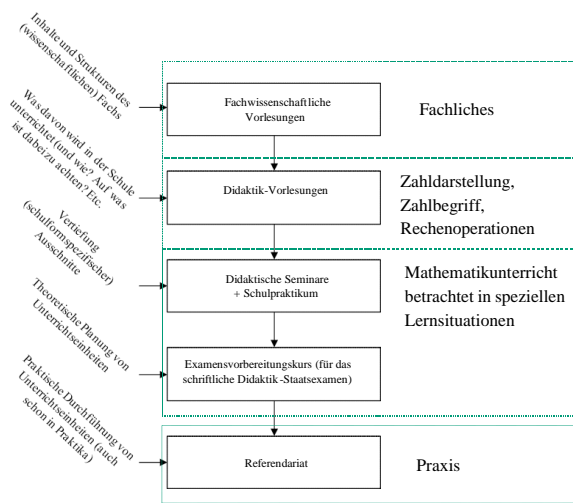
Inhalte und Strukturen des (wissenschaftlichen) Fachs

Fachwissenschaftliche Vorlesungen

Fachliches

Was davon wird in der Schule unterrichtet (und wie)? Auf was ist dabei zu achten? Etc.

Didaktik-Vorlesungen

Zahldarstellung, Zahlbegriff, Rechenoperationen

Vertiefung (schulformspezifischer) Ausschnitte

Didaktische Seminare + Schulpraktikum

Mathematikunterricht betrachtet in speziellen Lernsituationen

Theoretische Planung von Unterrichtseinheiten

Examensvorbereitungskurs (für das schriftliche Didaktik-Staatsexamen)

Praktische Durchführung von Unterrichtseinheiten (auch schon in Praktika)

Referendariat

Praxis